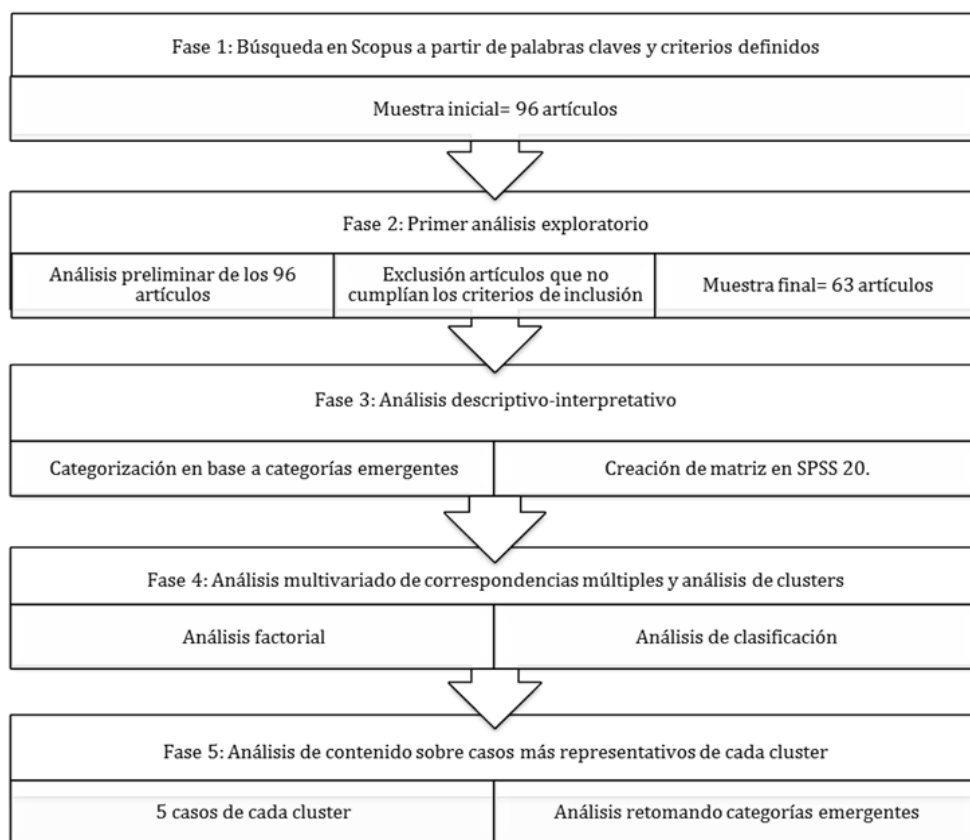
Fase 1: Búsqueda en Scopus a partir de palabras claves y criterios definidos

Muestra inicial= 96 artículos

Fase 2: Primer análisis exploratorio

Análisis preliminar de los 96 artículos

Exclusión artículos que no cumplían los criterios de inclusión

Muestra final= 63 artículos

Fase 3: Análisis descriptivo-interpretativo

Categorización en base a categorías emergentes

Creación de matriz en SPSS 20.

Fase 4: Análisis multivariado de correspondencias múltiples y análisis de clusters

Análisis factorial

Análisis de clasificación

Fase 5: Análisis de contenido sobre casos más representativos de cada cluster

5 casos de cada cluster

Análisis retomando categorías emergentes